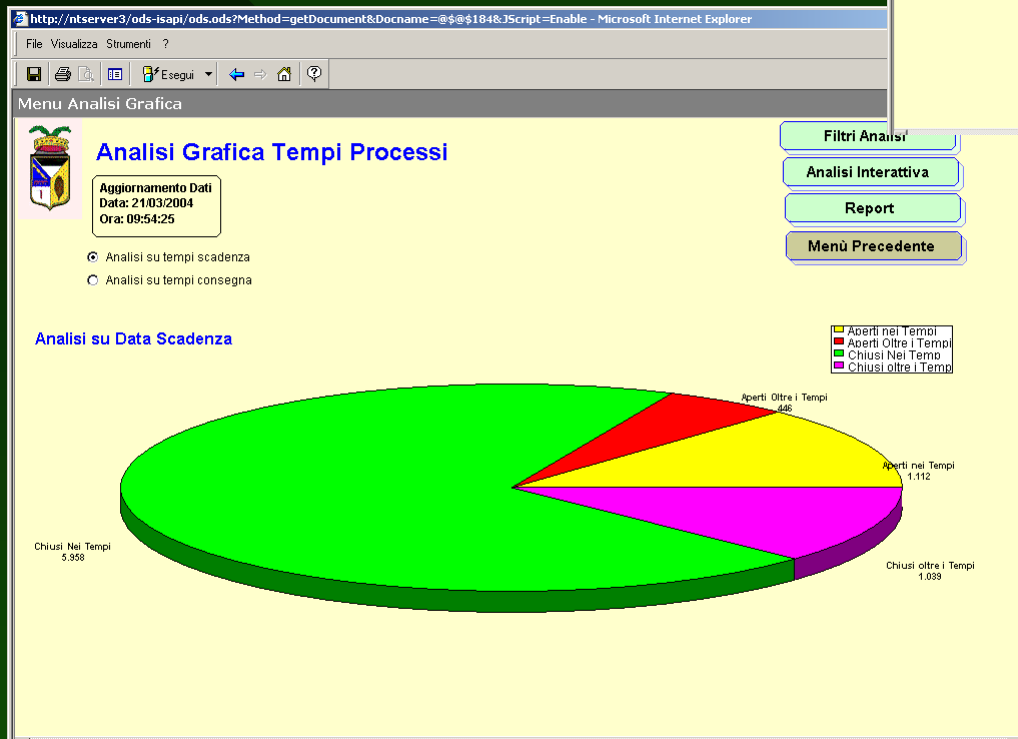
http://ntserver3/ods-isapi/ods.ods?Method=getDocument&Docname=@$@$184&JScript=Enable - Microsoft Internet Explorer

File Visualizza Strumenti ?

Esegui

Menu Analisi Grafica

Analisi Grafica Tempi Processi

Aggiornamento Dati
Data: 21/03/2004
Ora: 09:54:25

Analisi su tempi scadenza
Analisi su tempi consegna

Filtri Analisi
Analisi Interattiva
Report
Menù Precedente

Analisi su Data Scadenza

Aperti nei Tempi
Aperti Oltre i Tempi
Chiusi Nei Temp
Chiusi oltre i Temp

Aperti Oltre i Tempi
446

Aperti nei Tempi
1.112

Chiusi Nei Tempi
5.958

Chiusi oltre i Tempi
1.039